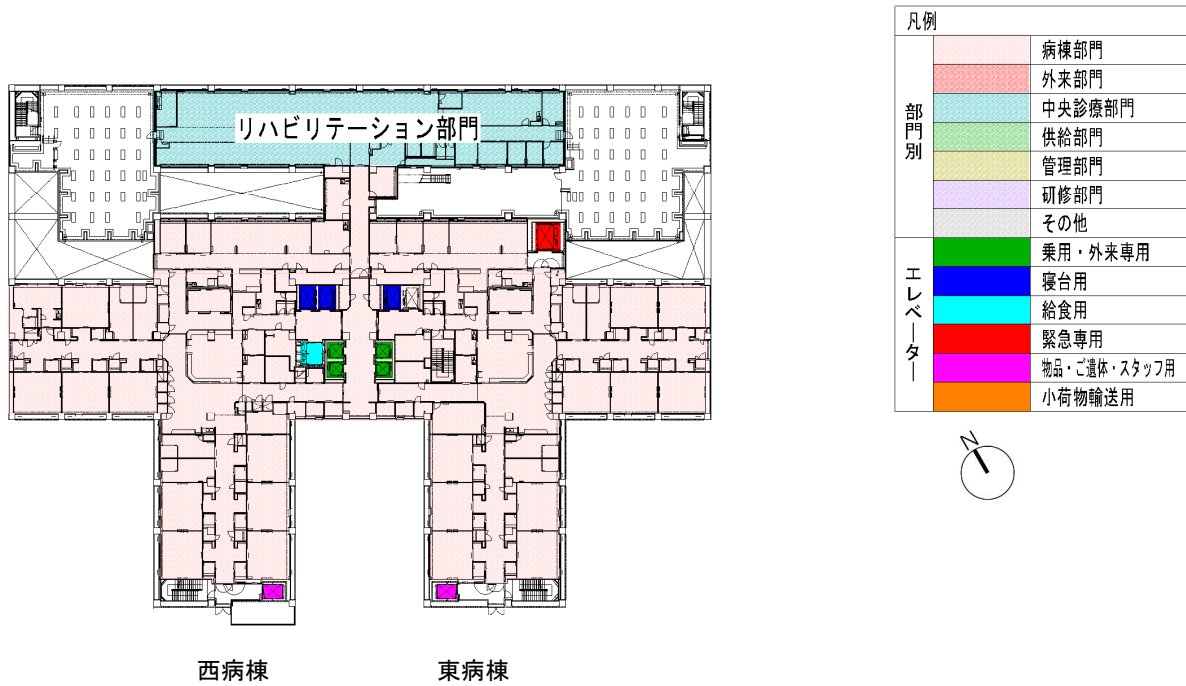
リハビリテーション部門

西病棟

東病棟

凡例

| | | |
|---|---|---|
| 部門別 | | 病棟部門 |
| | | 外来部門 |
| | | 中央診療部門 |
| | | 供給部門 |
| | | 管理部門 |
| | | 研修部門 |
| | | その他 |
| エレベーター | | 乗用・外来専用 |
| | | 寝台用 |
| | | 給食用 |
| | | 緊急専用 |
| | | 物品・ご遺体・スタッフ用 |
| | | 小荷物輸送用 |

N